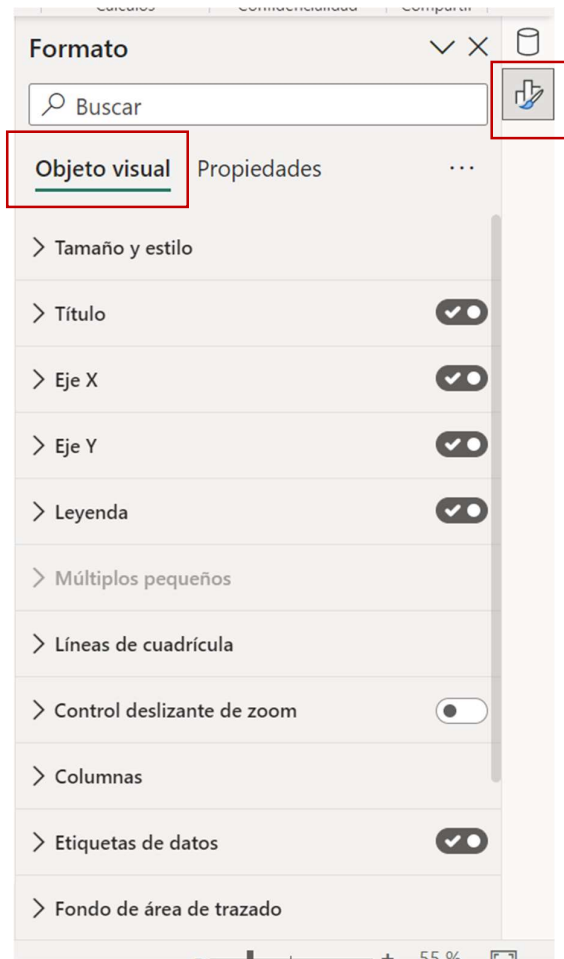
Cálculos Confidencialidad Compartir

Formato

Buscar

Objeto visual Propiedades ...

Tamaño y estilo

Título

Eje X

Eje Y

Leyenda

Múltiplos pequeños

Líneas de cuadrícula

Control deslizante de zoom

Columnas

Etiquetas de datos

Fondo de área de trazado

+ 55 %